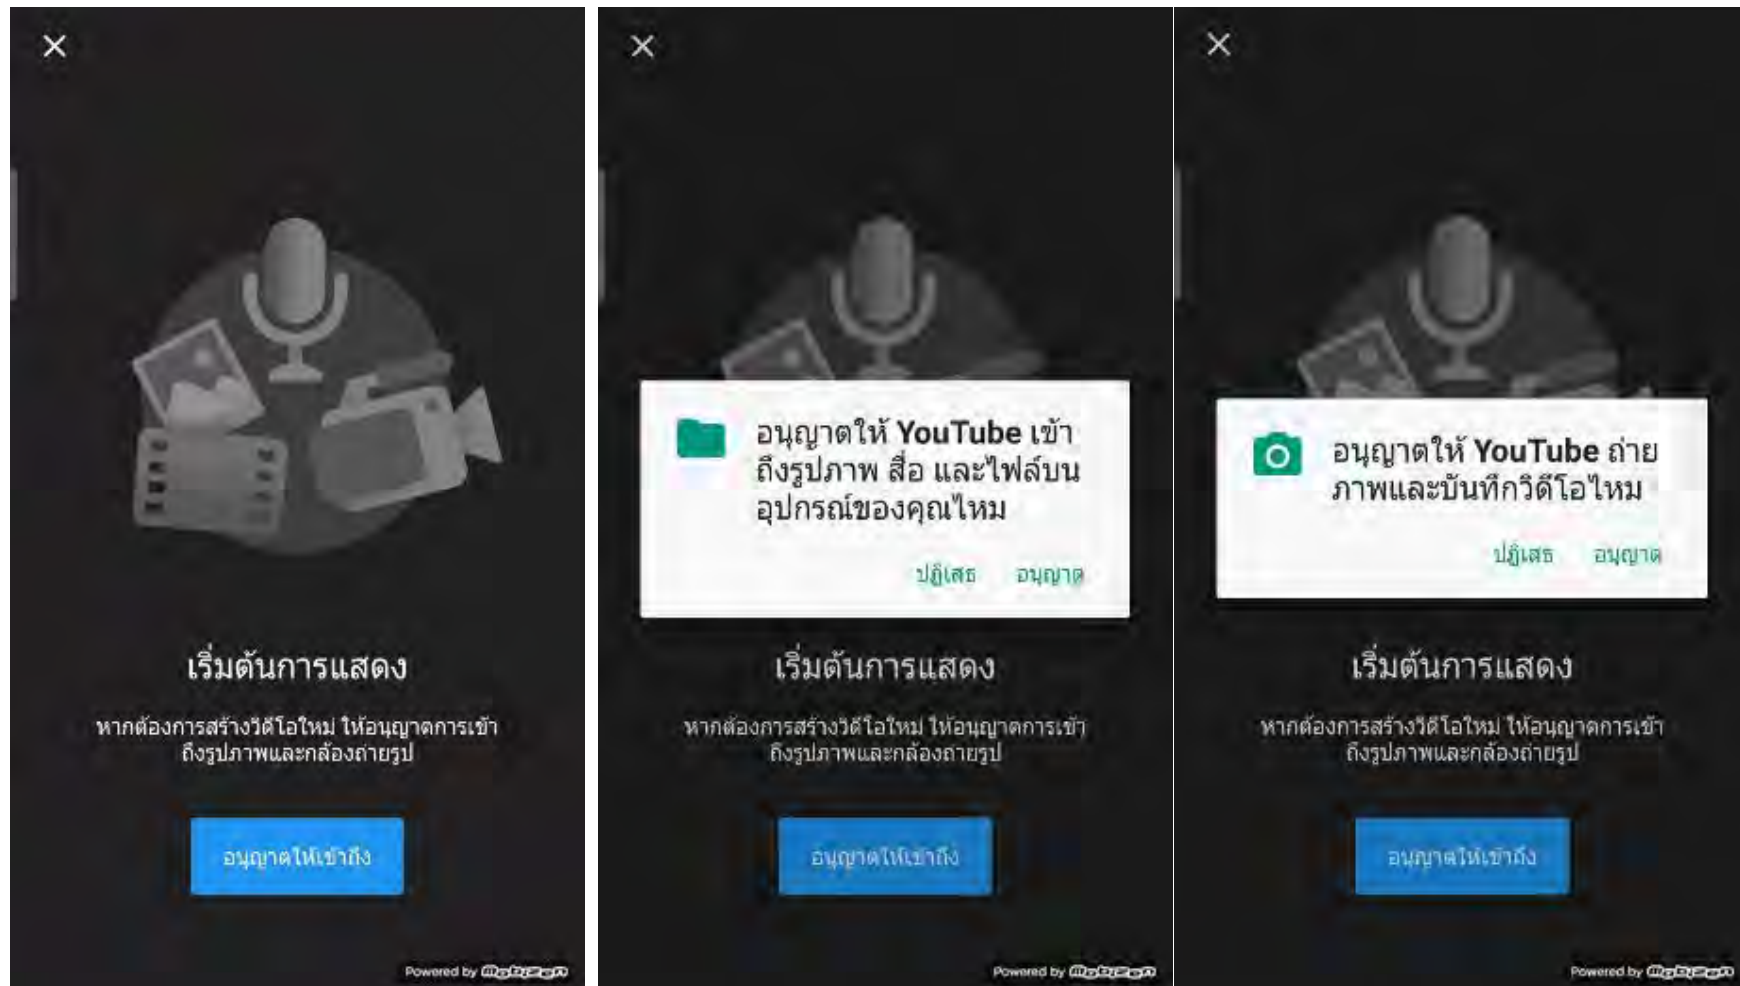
×

เริ่มต้นการแสดง

หากต้องการสร้างวิดีโอใหม่ ให้อนุญาตการเข้าถึงรูปภาพและกล้องถ่ายรูป

อนุญาตให้เข้าถึง

Powered by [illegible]

×

อนุญาตให้ YouTube เข้าถึงรูปภาพ สื่อ และไฟล์บนอุปกรณ์ของคุณไหม

ปฏิเสธ อนุญาต

เริ่มต้นการแสดง

หากต้องการสร้างวิดีโอใหม่ ให้อนุญาตการเข้าถึงรูปภาพและกล้องถ่ายรูป

อนุญาตให้เข้าถึง

Powered by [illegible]

×

อนุญาตให้ YouTube ถ่ายภาพและบันทึกวิดีโอไหม

ปฏิเสธ อนุญาต

เริ่มต้นการแสดง

หากต้องการสร้างวิดีโอใหม่ ให้อนุญาตการเข้าถึงรูปภาพและกล้องถ่ายรูป

อนุญาตให้เข้าถึง

Powered by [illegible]